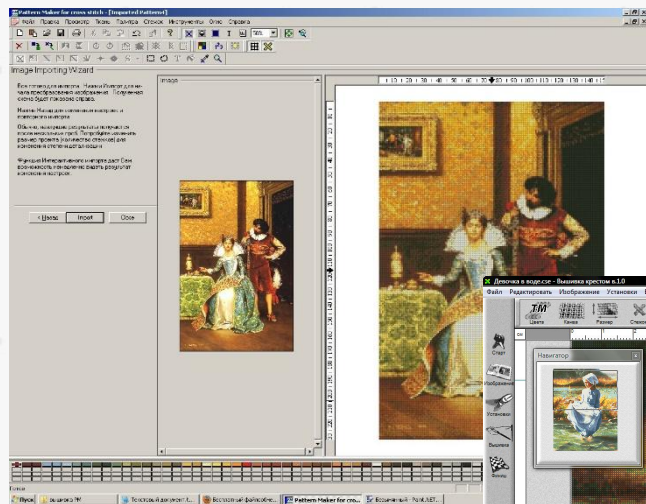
Pattern Maker for cross stitch - [Imported Pattern1]

Файл Правка Просмотр Ткань Палитра Стежок Инструменты Окно Справка

Image Importing Wizard

Image

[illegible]

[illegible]

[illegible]

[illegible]

< Назад Import Close

Девочка в воде.cse - Вышивка крестом 6.1.0

Файл Редактировать Изображение Установки

Цвета Канва Размер Стежки

Старт

Изображение

Установки

Вышивка

Фоны

Навигатор

Готов

Пуск

Pattern Maker for cro...

Бесплатный файлообме...

Текстовый документ...

Безымянный - Paint.NET...